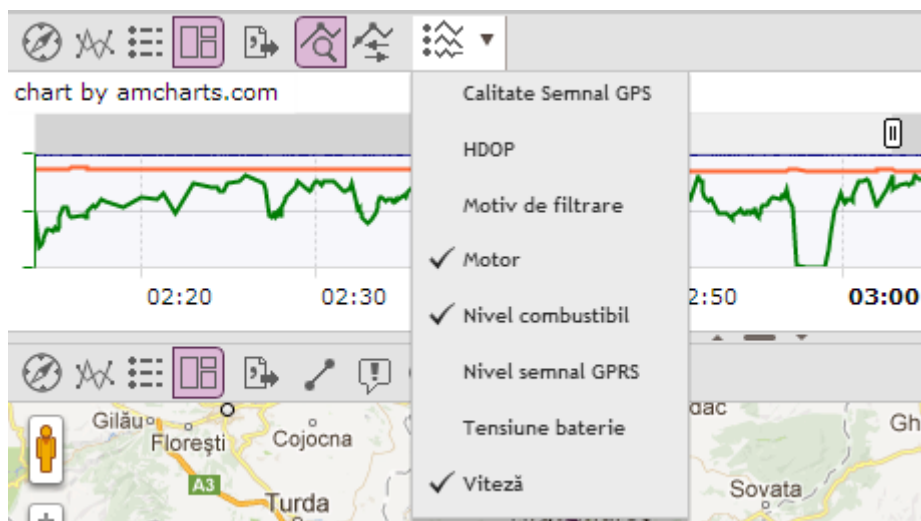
chart by amcharts.com

Calitate Semnal GPS

HDOP

Motiv de filtrare

✓ Motor

✓ Nivel combustibil

Nivel semnal GPRS

Tensiune baterie

✓ Viteză

02:20
02:30
2:50
03:00

Gilău
Florești
Cojocna
A3
Turda
dac
Gh
Sovata